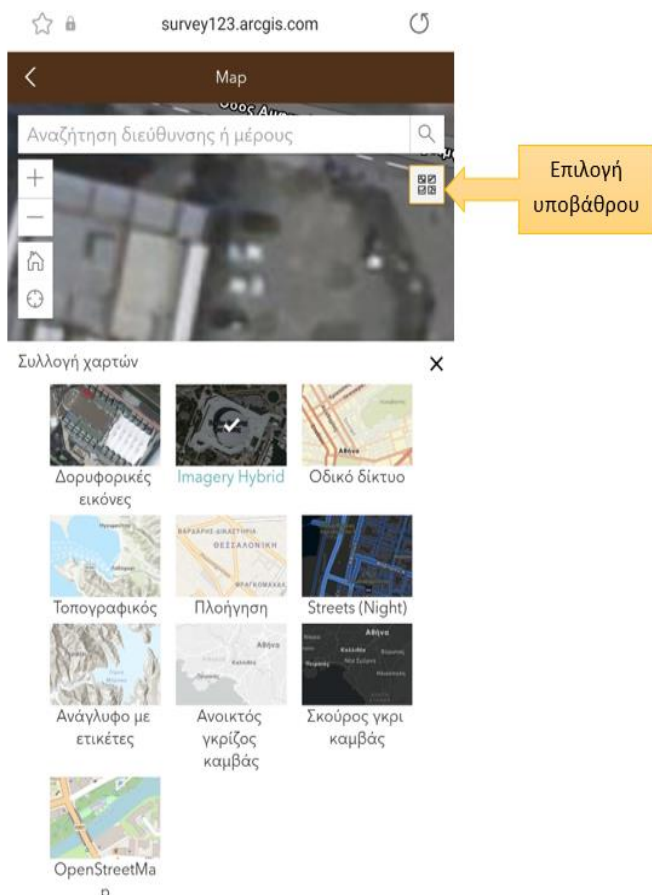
survey123.arcgis.com

Map

Αναζήτηση διεύθυνσης ή μέρους

Επιλογή υποβάθρου

Συλλογή χαρτών

×

Δορυφορικές εικόνες

Imagery Hybrid

Οδικό δίκτυο

Τοπογραφικός

Πλοήγηση

Streets (Night)

Ανάγλυφο με ετικέτες

Ανοικτός γκρίζος καμβάς

Σκούρος γκρι καμβάς

OpenStreetMa p